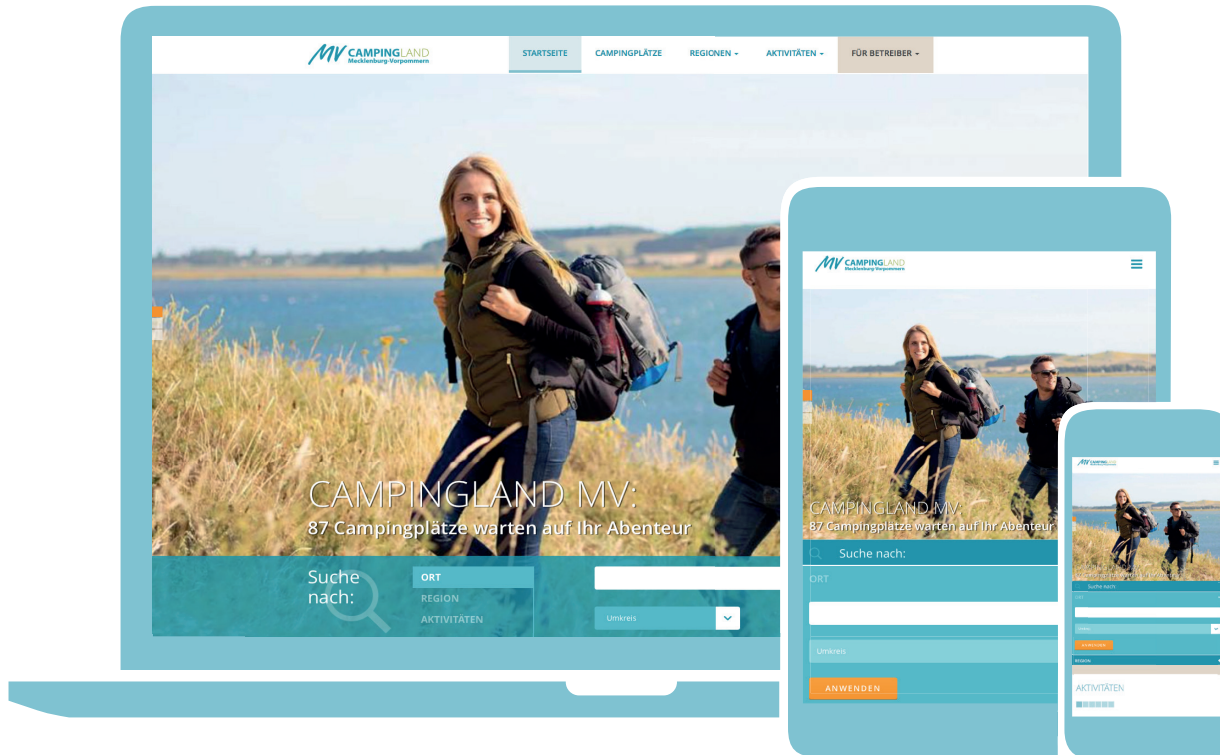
MV CAMPINGLAND Mecklenburg-Vorpommern

STARTSEITE CAMPINGPLÄTZE REGIONEN ▾ AKTIVITÄTEN ▾ FÜR BETREIBER ▾

CAMPINGLAND MV:
87 Campingplätze warten auf Ihr Abenteuer

Suche nach:

ORT
REGION
AKTIVITÄTEN

Umkreis

MV CAMPINGLAND Mecklenburg-Vorpommern

CAMPINGLAND MV:
87 Campingplätze warten auf Ihr Abenteuer

Suche nach:

ORT

Umkreis

ANWENDEN

MV CAMPINGLAND

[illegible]

Suche nach:

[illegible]

REGION

AKTIVITÄTEN